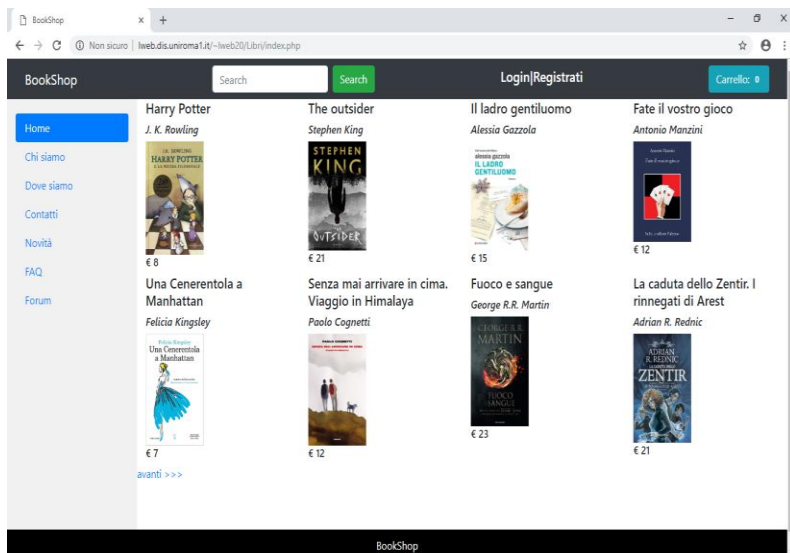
BookShop × +

← → C ⓘ Non sicuro | lweb.dis.uniroma1.it/~lweb20/Libri/index.php

BookShop

Search

Search

Login|Registrati

Carrello: 0

Home

Chi siamo

Dove siamo

Contatti

Novità

FAQ

Forum

Harry Potter

J. K. Rowling

J.K. ROWLING HARRY POTTER E LA PIETRA FILOSOFALE

€ 8

The outsider

Stephen King

STEPHEN KING OUTSIDER

€ 21

Il ladro gentiluomo

Alessia Gazzola

alessia gazzola IL LADRO GENTILUOMO

€ 15

Fate il vostro gioco

Antonio Manzini

€ 12

Una Cenerentola a Manhattan

Felicia Kingsley

Felicia Kingsley Una Cenerentola a Manhattan

€ 7

Senza mai arrivare in cima. Viaggio in Himalaya

Paolo Cognetti

PAOLO COGNETTI

€ 12

Fuoco e sangue

George R.R. Martin

GEORGE R.R. MARTIN FUOCO E SANGUE

€ 23

La caduta dello Zentir. I rinnegati di Arest

Adrian R. Rednic

ADRIAN R. REDNIC ZENTIR

€ 21

avanti >>>

BookShop